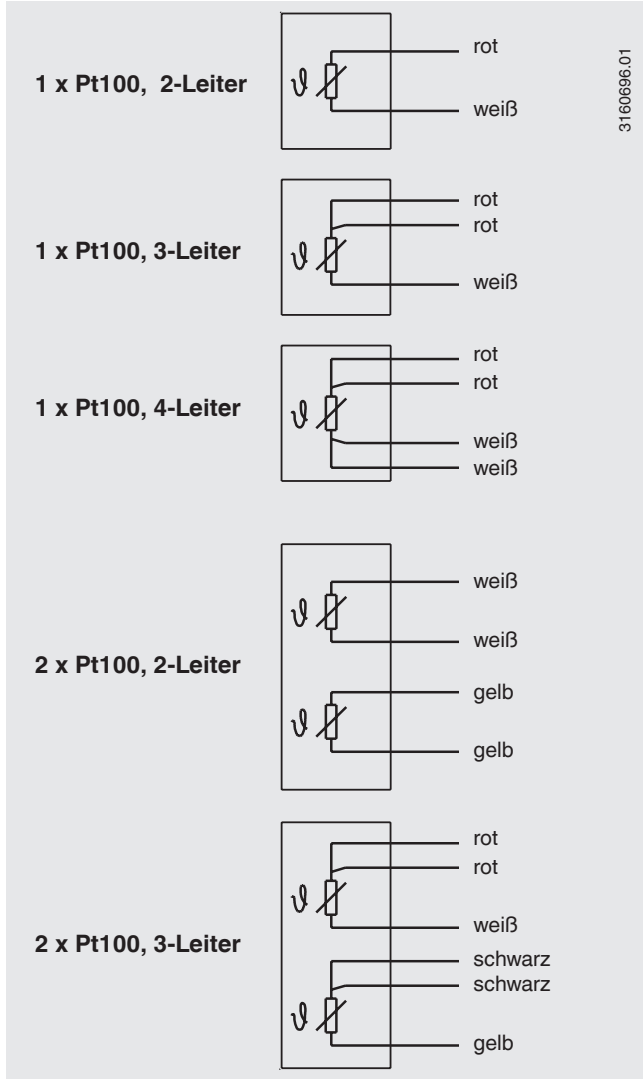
1 x Pt100, 2-Leiter

$\vartheta$

rot
weiß

3160696.01

1 x Pt100, 3-Leiter

$\vartheta$

rot
rot
weiß

1 x Pt100, 4-Leiter

$\vartheta$

rot
rot
weiß
weiß

2 x Pt100, 2-Leiter

$\vartheta$

weiß
weiß

$\vartheta$

gelb
gelb

2 x Pt100, 3-Leiter

$\vartheta$

rot
rot
weiß

$\vartheta$

schwarz
schwarz
gelb